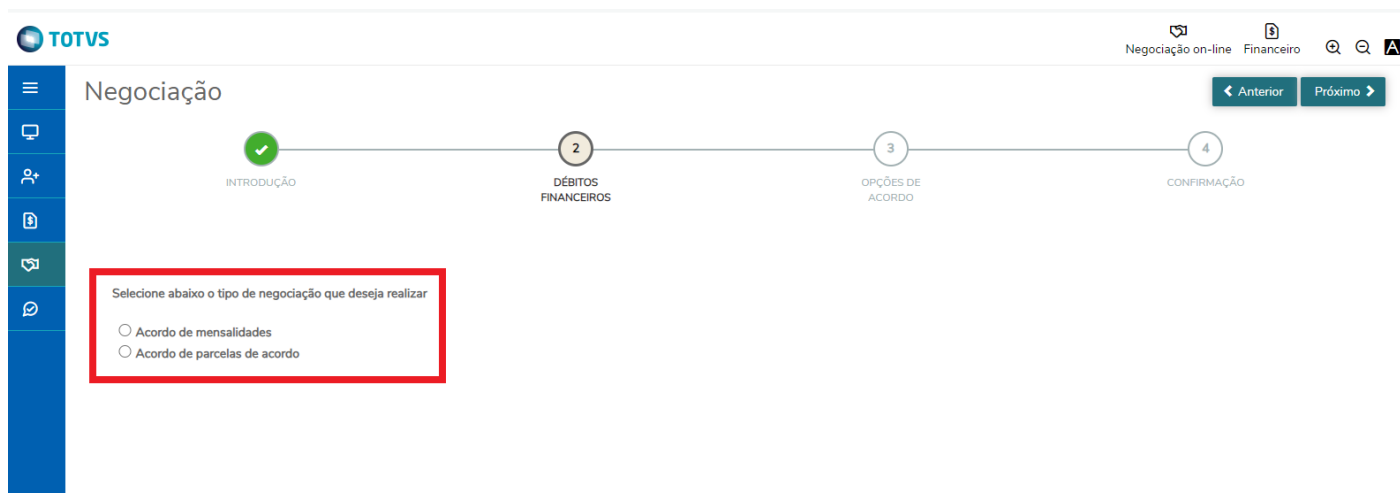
TOTVS

Negociação on-line Financeiro

Negociação

Anterior Próximo

INTRODUÇÃO

2
DÉBITOS FINANCEIROS

3
OPÇÕES DE ACORDO

4
CONFIRMAÇÃO

Selecione abaixo o tipo de negociação que deseja realizar

Acordo de mensalidades
Acordo de parcelas de acordo